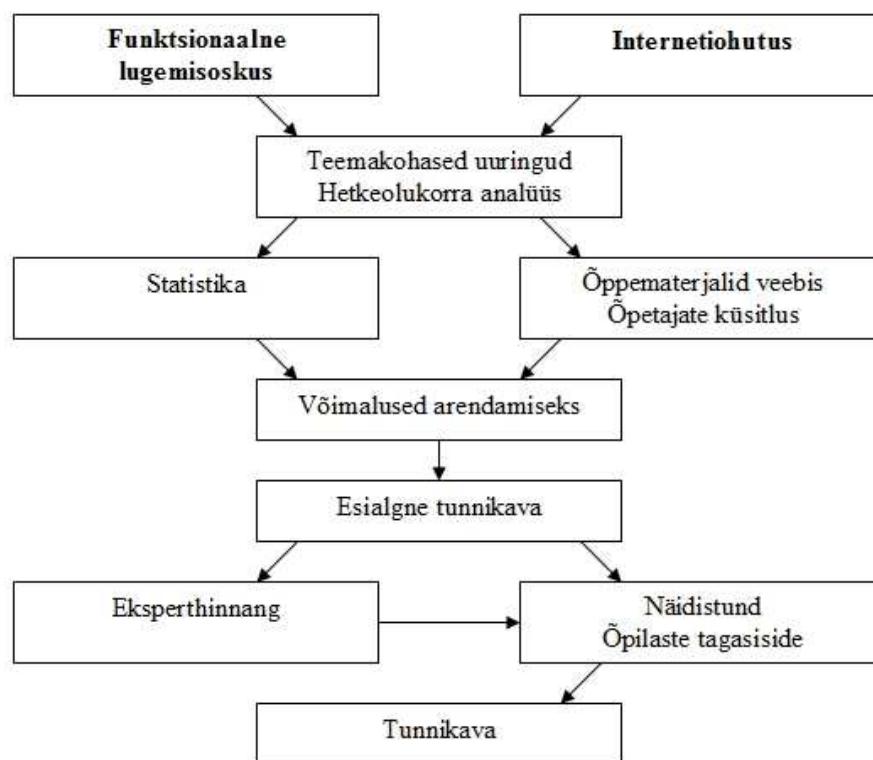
**Funktsionaalne lugemisoskus**

**Internetiohutus**

Teemakohased uuringud
Hetkeolukorra analüüs

Statistika

Õppematerjalid veebis
Õpetajate küsitlus

Võimalused arendamiseks

Esialgne tunnikava

Eksperthinnang

Näidistund
Õpilaste tagasiside

Tunnikava